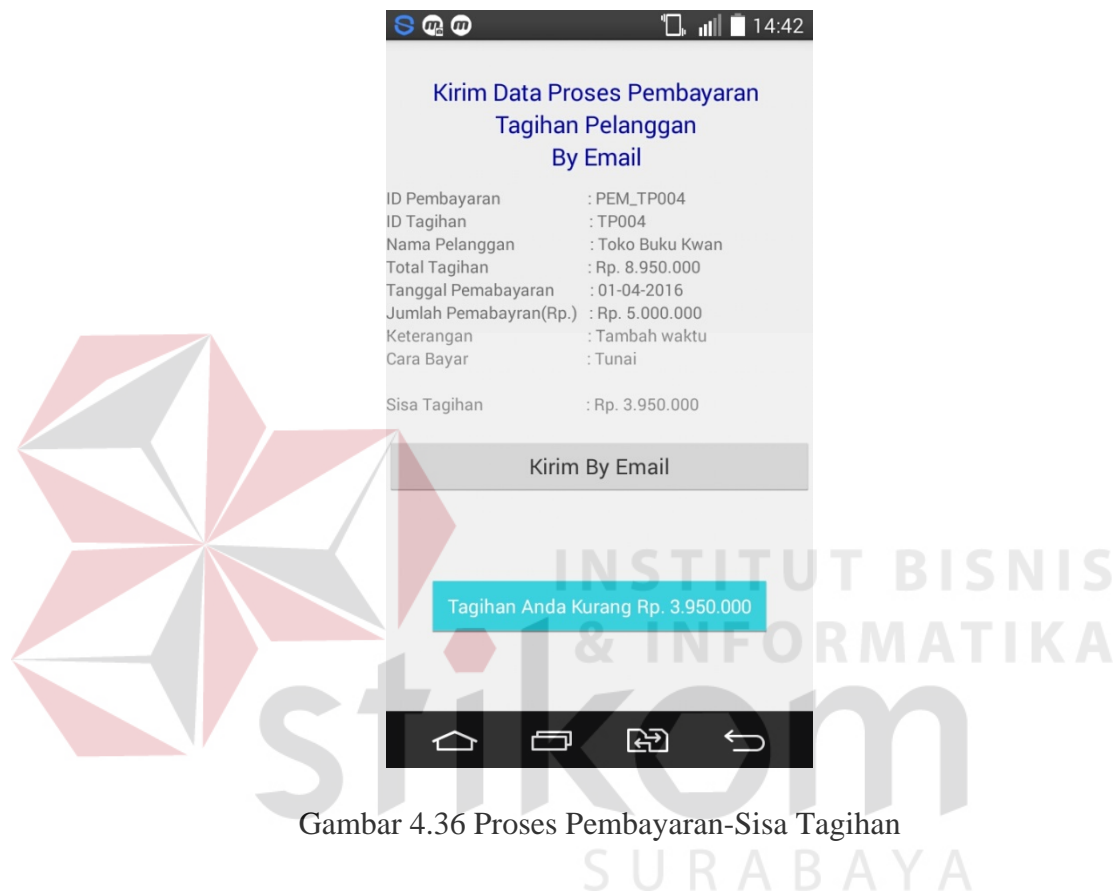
14:42

Kirim Data Proses Pembayaran
Tagihan Pelanggan
By Email

ID Pembayaran : PEM_TP004
ID Tagihan : TP004
Nama Pelanggan : Toko Buku Kwan
Total Tagihan : Rp. 8.950.000
Tanggal Pemabayaran : 01-04-2016
Jumlah Pemabayran(Rp.) : Rp. 5.000.000
Keterangan : Tambah waktu
Cara Bayar : Tunai

Sisa Tagihan : Rp. 3.950.000

Kirim By Email

Tagihan Anda Kurang Rp. 3.950.000

INSTITUT BISNIS & INFORMATIKA
stikom
SURABAYA

Gambar 4.36 Proses Pembayaran-Sisa Tagihan